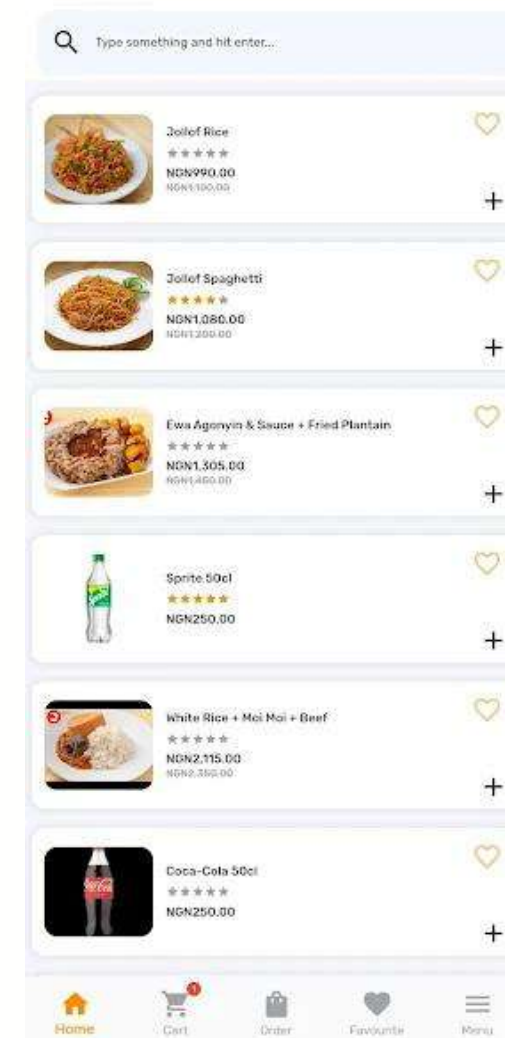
Type something and hit enter...

Jollof Rice
★★★★★
NGN990.00
NGN1,100.00
+

Jollof Spaghetti
★★★★★
NGN1,080.00
NGN1,200.00
+

Ewa Agonyin & Sauce + Fried Plantain
★★★★★
NGN1,305.00
NGN1,450.00
+

Sprite 50cl
★★★★★
NGN250.00
+

White Rice + Moi Moi + Beef
★★★★★
NGN2,115.00
NGN2,350.00
+

Coca-Cola 50cl
★★★★★
NGN250.00
+

Home
1
Cart
Order
Favourite
Menu